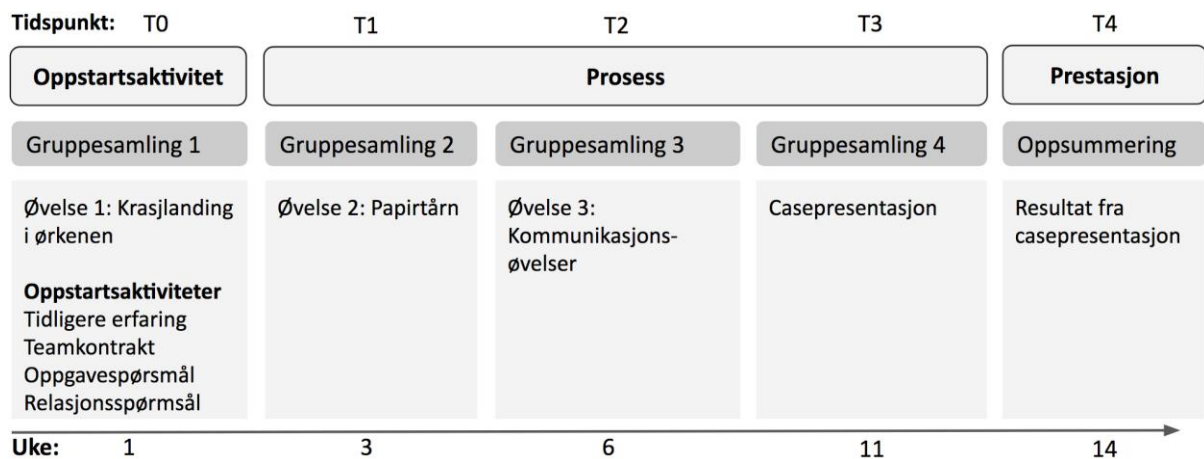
Tidspunkt: T0 T1 T2 T3 T4

| Oppstartsaktivitet | Prosess | | | Prestasjon |
|---|---|---|---|---|
| Gruppesamling 1 | Gruppesamling 2 | Gruppesamling 3 | Gruppesamling 4 | Oppsummering |
| Øvelse 1: Krasjlanding i ørkenen<br><br>**Oppstartsaktiviteter**<br>Tidligere erfaring<br>Teamkontrakt<br>Oppgavespørsmål<br>Relasjonsspørmsål | Øvelse 2: Papirtårn | Øvelse 3: Kommunikasjons-øvelser | Casepresentasjon | Resultat fra casepresentasjon |

Uke: 1 3 6 11 14